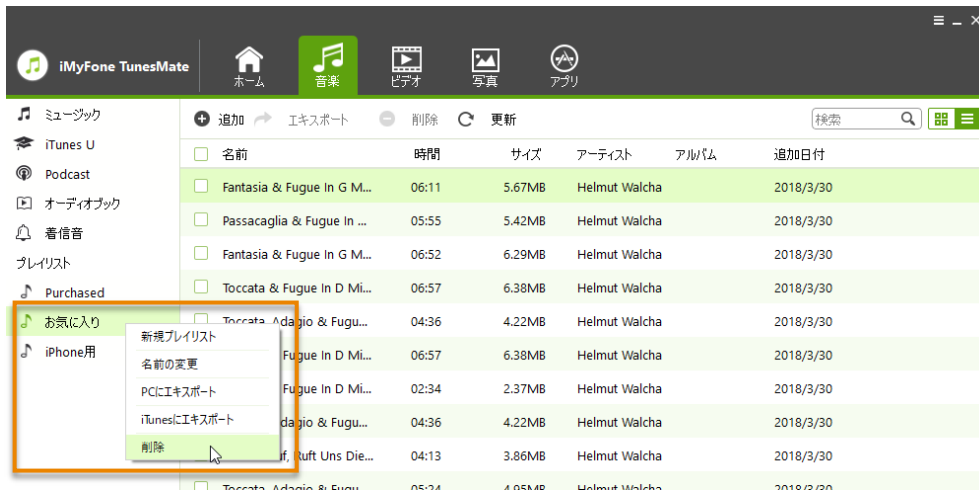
iMyFone TunesMate

ホーム 音楽 ビデオ 写真 アプリ

ミュージック
iTunes U
Podcast
オーディオブック
着信音
プレイリスト
Purchased
お気に入り
iPhone用

追加 エキスポート 削除 更新
検索

| 名前 | 時間 | サイズ | アーティスト | アルバム | 追加日付 |
|---|---|---|---|---|---|
| Fantasia & Fugue In G M... | 06:11 | 5.67MB | Helmut Walcha | | 2018/3/30 |
| Passacaglia & Fugue In ... | 05:55 | 5.42MB | Helmut Walcha | | 2018/3/30 |
| Fantasia & Fugue In G M... | 06:52 | 6.29MB | Helmut Walcha | | 2018/3/30 |
| Toccata & Fugue In D Mi... | 06:57 | 6.38MB | Helmut Walcha | | 2018/3/30 |
| Toccata, Adagio & Fugu... | 04:36 | 4.22MB | Helmut Walcha | | 2018/3/30 |
| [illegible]ugue In D Mi... | 06:57 | 6.38MB | Helmut Walcha | | 2018/3/30 |
| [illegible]ugue In D Mi... | 02:34 | 2.37MB | Helmut Walcha | | 2018/3/30 |
| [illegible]dagio & Fugu... | 04:36 | 4.22MB | Helmut Walcha | | 2018/3/30 |
| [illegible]f, Ruft Uns Die... | 04:13 | 3.86MB | Helmut Walcha | | 2018/3/30 |
| Toccata, Adagio & Fugu... | 05:24 | 4.95MB | Helmut Walcha | | 2018/3/30 |

新規プレイリスト
名前の変更
PCにエキスポート
iTunesにエキスポート
削除